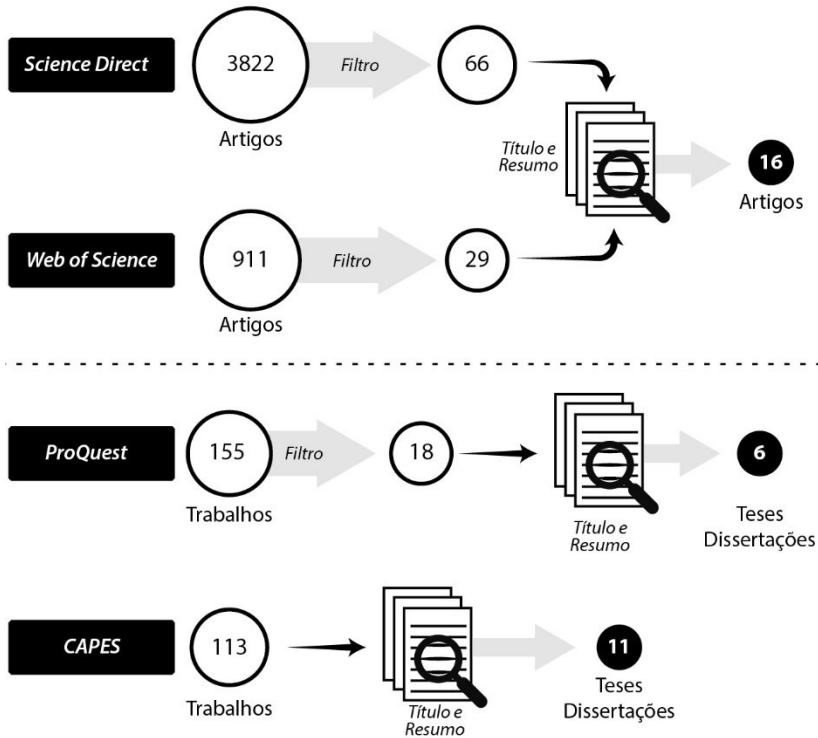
Science Direct

3822
Artigos

Filtro

66

Título e Resumo

16
Artigos

Web of Science

911
Artigos

Filtro

29

ProQuest

155
Trabalhos

Filtro

18

Título e Resumo

6
Teses
Dissertações

CAPES

113
Trabalhos

Título e Resumo

11
Teses
Dissertações